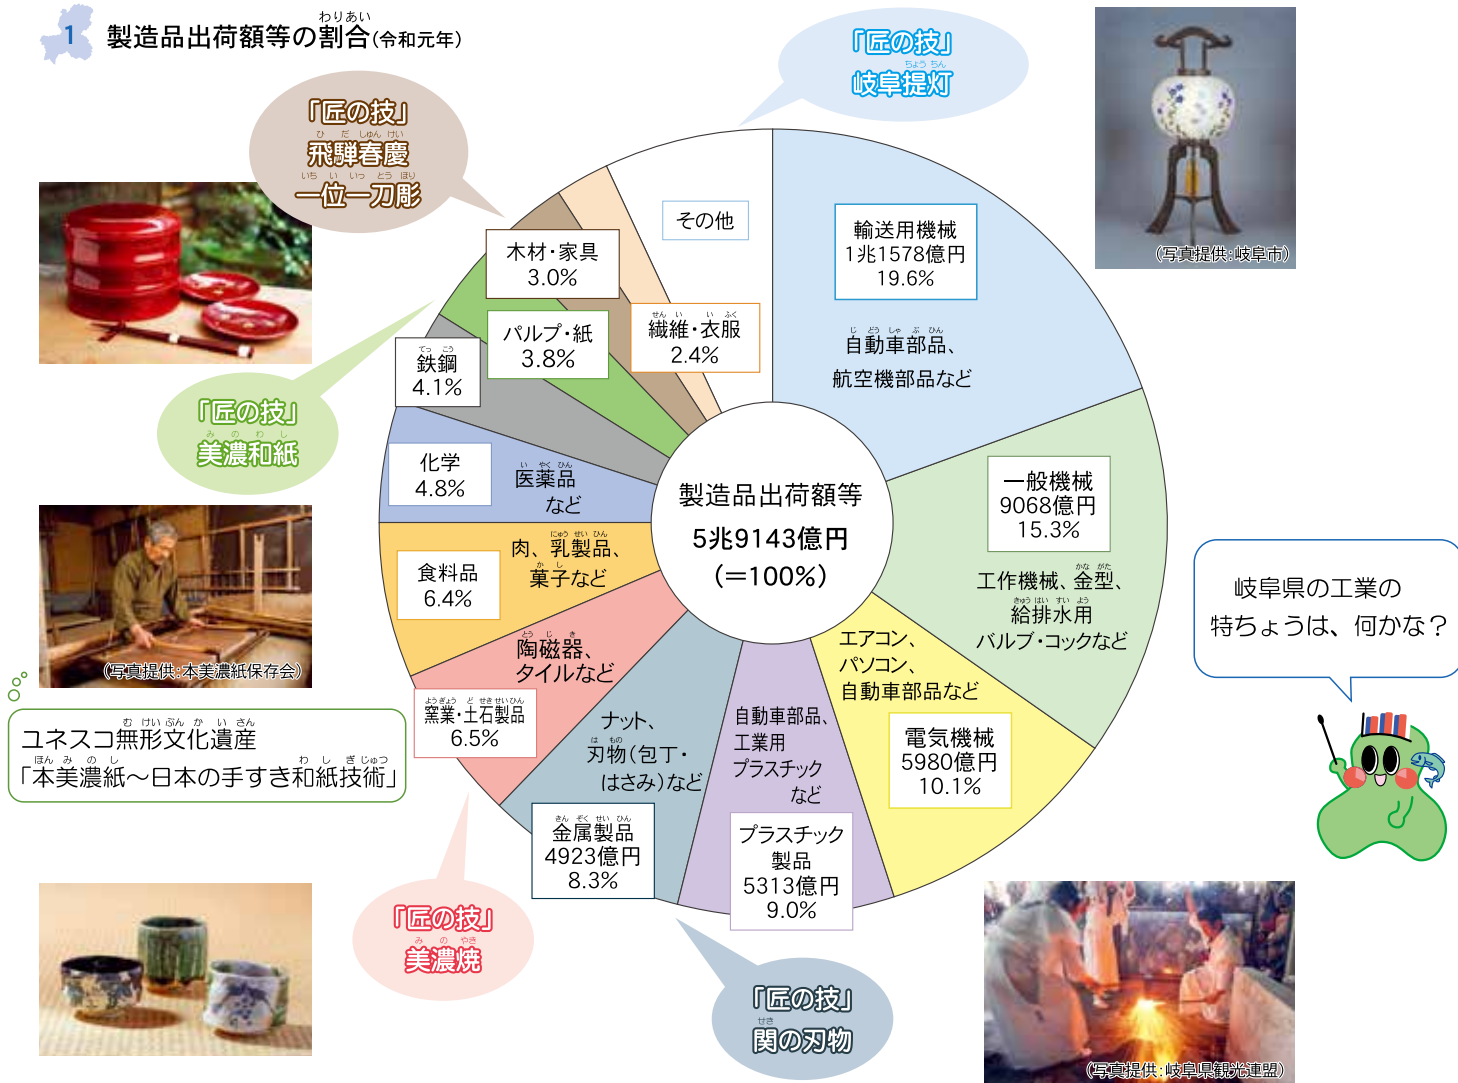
1 製造品出荷額等の割合(令和元年)

「匠の技」
岐阜提灯

(写真提供:岐阜市)

「匠の技」
飛騨春慶
一位一刀彫

その他

輸送用機械
1兆1578億円
19.6%

自動車部品、
航空機部品など

木材・家具
3.0%

パルプ・紙
3.8%

繊維・衣服
2.4%

鉄鋼
4.1%

「匠の技」
美濃和紙

化学
4.8%

医薬品
など

製造品出荷額等
5兆9143億円
(=100%)

一般機械
9068億円
15.3%

工作機械、金型、
給排水用
バルブ・コックなど

岐阜県の工業の
特ちょうは、何かな?

食料品
6.4%

肉、乳製品、
菓子など

陶磁器、
タイルなど

エアコン、
パソコン、
自動車部品など

(写真提供:本美濃紙保存会)

窯業・土石製品
6.5%

ナット、
刃物(包丁・
はさみ)など

自動車部品、
工業用
プラスチック
など

電気機械
5980億円
10.1%

ユネスコ無形文化遺産
「本美濃紙〜日本の手すき和紙技術」

金属製品
4923億円
8.3%

プラスチック
製品
5313億円
9.0%

「匠の技」
美濃焼

「匠の技」
関の刃物

(写真提供:岐阜県観光連盟)